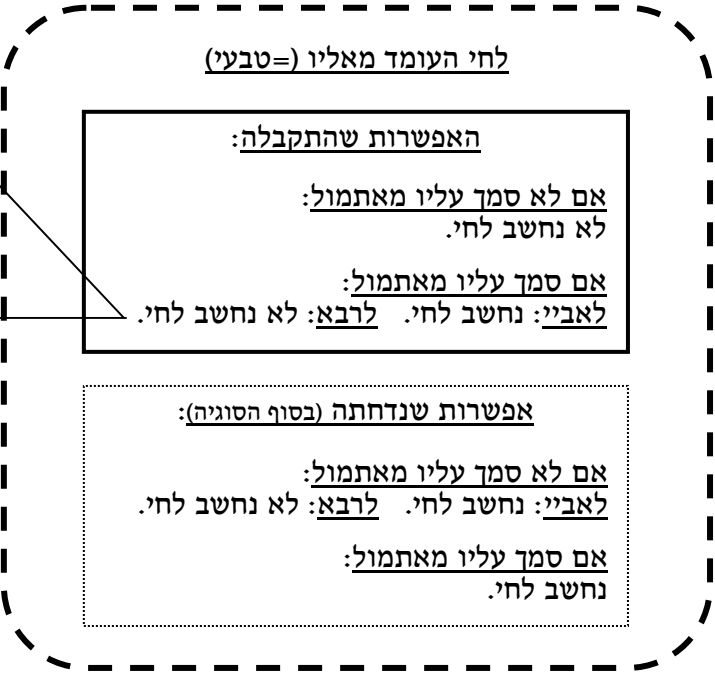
לחי העומד מאליו (=טבעי)

האפשרות שהתקבלה:

אם לא סמך עליו מאתמול:
לא נחשב לחי.

אם סמך עליו מאתמול:
לאביי: נחשב לחי. לרבא: לא נחשב לחי.

אפשרות שנדחתה (בסוף הסוגיה):

אם לא סמך עליו מאתמול:
לאביי: נחשב לחי. לרבא: לא נחשב לחי.

אם סמך עליו מאתמול:
נחשב לחי.